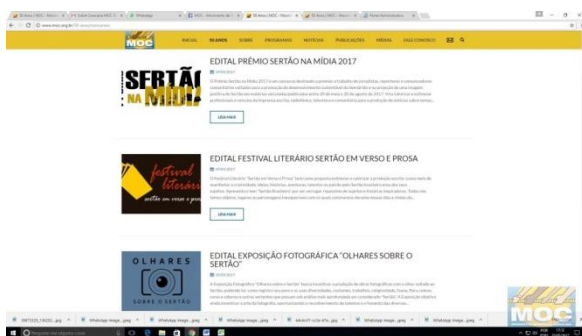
MOC

INICIAL 30 ANOS SOBRE PROGRAMAS NOTÍCIAS PUBLICAÇÕES MÍDIAS FALE CONOSCO

SERTÃO NA MÍDIA

EDITAL PRÊMIO SERTÃO NA MÍDIA 2017

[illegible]

LEIA MAIS

festival literário sertão em verso e prosa

EDITAL FESTIVAL LITERÁRIO SERTÃO EM VERSO E PROSA

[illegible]

LEIA MAIS

OLHARES SOBRE O SERTÃO

EDITAL EXPOSIÇÃO FOTOGRÁFICA "OLHARES SOBRE O SERTÃO"

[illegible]

MOC

Pesquisar na Web e no Windows